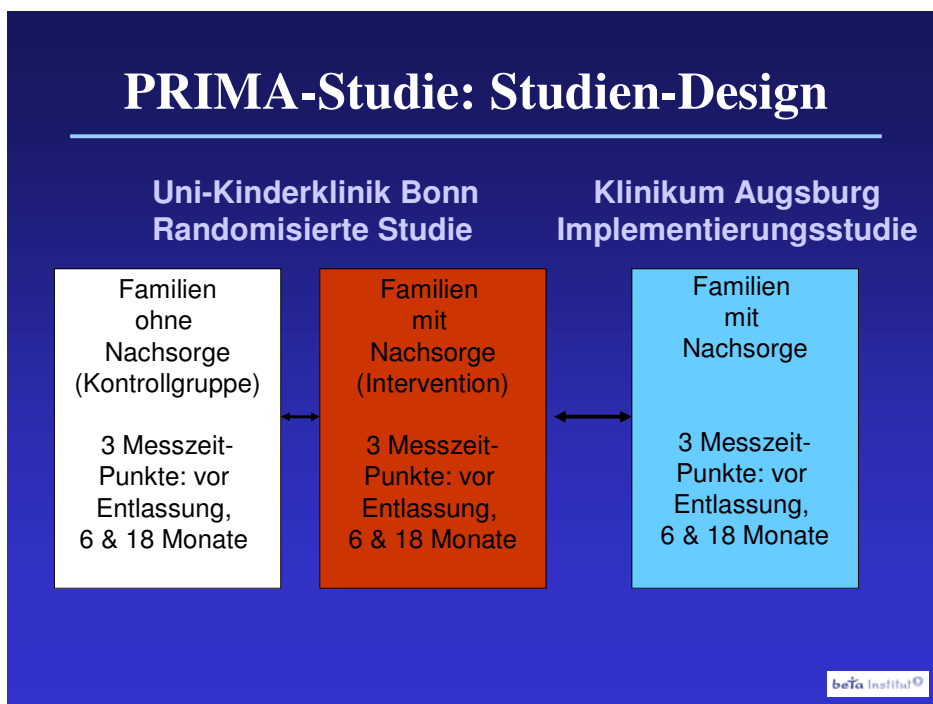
PRIMA-Studie: Studien-Design

Uni-Kinderklinik Bonn
Randomisierte Studie

Klinikum Augsburg
Implementierungsstudie

Familien ohne Nachsorge (Kontrollgruppe)

3 Messzeit-Punkte: vor Entlassung, 6 & 18 Monate

Familien mit Nachsorge (Intervention)

3 Messzeit-Punkte: vor Entlassung, 6 & 18 Monate

Familien mit Nachsorge

3 Messzeit-Punkte: vor Entlassung, 6 & 18 Monate

beta Institut